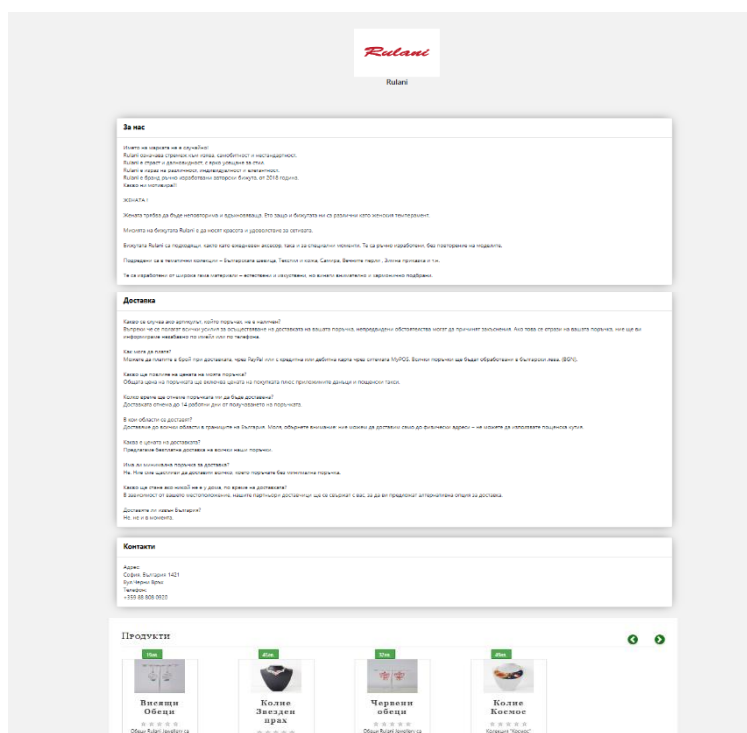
Rulani

Rulani

За нас

Името на марката не е случайно:
Rulani означава стремеж към новаторство, самобитност и нестандартност.
Rulani е страст и дълголетие, с ярко усещане за стил.
Rulani е израз на различност, индивидуалност и елегантност.
Rulani е бранд ръчно изработени авторски бижута, от 2018 година.
Какво ни мотивира?

ЖЕНАТА !

Жената трябва да бъде неповторима и вдъхновяваща. Это защо и бижутата ни са различни като женския темперамент.

Мисията на бижутата Rulani е да носят красота и удоволствие за сетивата.

Бижутата Rulani са подходящи, както като ежедневен аксесоар, така и за специални моменти. Те са ръчно изработени, без повторение на моделите.

Подредени са в тематични колекции – Българската шевица, Текстил с кожа, Салтира, Вечните перли , Златни приказки и т.н.

Те са изработени от широка гама материали – естествени и изкуствени, но винаги внимателно и хармонично подбрани.

Доставка

Какво се случва ако артикулът, който поръчах, не е наличен?
Въпреки че се полагат всички усилия за осъществяване на доставката на вашата поръчка, непредвидени обстоятелства могат да причинят закъснения. Ако това се случи на вашата поръчка, ние ще ви информираме незабавно по имейл или по телефона.

Как мога да платя?
Можете да платите в брой при доставката, чрез PayPal или с кредитна или дебитна карта чрез сигурната MyPOS. Всички поръчки ще бъдат обработвани в български лева. (BGN).

Какво ще повлияе на цената на моята поръчка?
Общата цена на поръчката ще включва цената на покупката плюс приложимите данъци и пощенски такси.

Колко време ще отнеме поръчката ми да бъде доставена?
Доставката отнема до 14 работни дни от получаването на поръчката.

В кои области се доставя?
Доставяме до всички области в границите на България. Моля, обърнете внимание, ние можем да доставим само до физически адреси – не можете да използвате пощенска кутия.

Каква е цената на доставката?
Предлагаме безплатна доставка на всички наши поръчки.

Имa ли минимална поръчка за доставка?
Не. Ние сме щастливи да доставим всичко, което поръчате без минимална поръчка.

Какво ще стане ако никой не е у дома, по време на доставката?
В зависимост от вашето местоположение, нашите партньори доставчици ще се свържат с вас за да ви предложат алтернативна опция за доставка.

Доставяте ли извън България?
Не, не и в момента.

Контакти

Адрес
София, България 1421
Бул.Черни Връх
Телефон
+359 88 808 0820

Продукти

15лв
Висящи Обеци
Обеци Rulani Jewellery ca

45лв
Колие Звезден прах

57лв
Червени обеци
Обеци Rulani Jewellery ca

49лв
Колие Космос
Колекция "Космос"